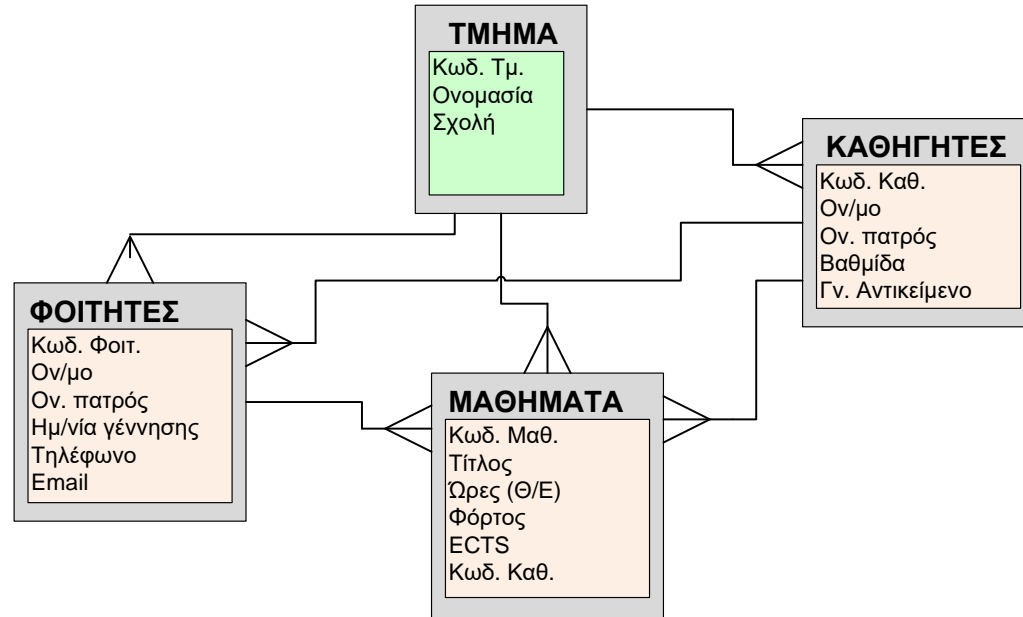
ΤΜΗΜΑ
Κωδ. Τμ.
Ονομασία
Σχολή

ΚΑΘΗΓΗΤΕΣ
Κωδ. Καθ.
Ον/μο
Ον. πατρός
Βαθμίδα
Γν. Αντικείμενο

ΦΟΙΤΗΤΕΣ
Κωδ. Φοιτ.
Ον/μο
Ον. πατρός
Ημ/νία γέννησης
Τηλέφωνο
Email

ΜΑΘΗΜΑΤΑ
Κωδ. Μαθ.
Τίτλος
Ώρες (Θ/Ε)
Φόρτος
ECTS
Κωδ. Καθ.